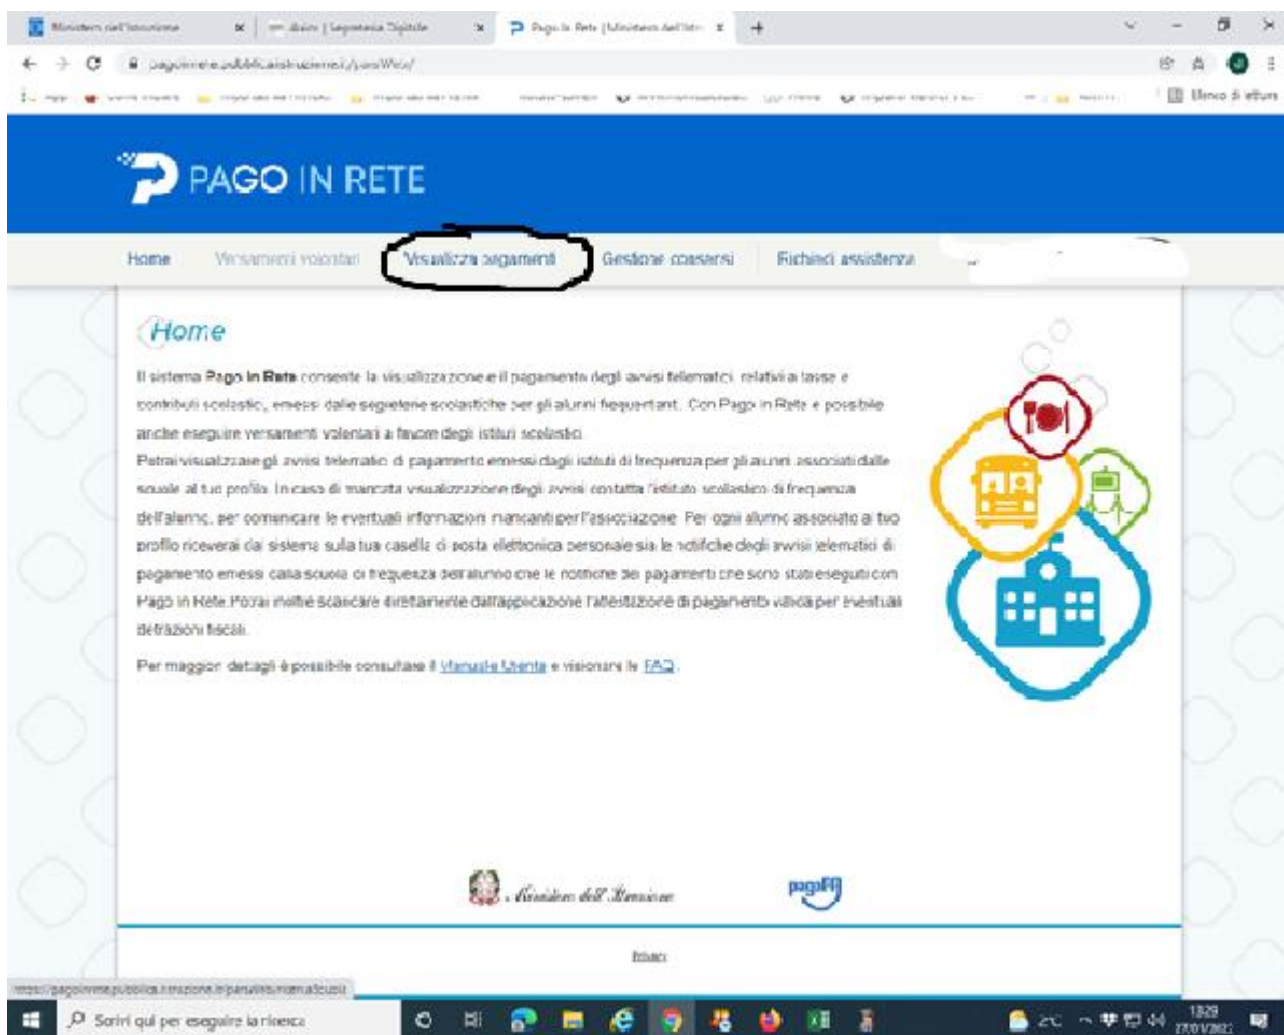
Ministero dell'Istruzione | Segreteria Digitale | Pago In Rete | Ministero dell'Istr

pagoinrete.pubblica.istruzione.it/parsWeb/

Elenco di lettura

PAGO IN RETE

Home | Versamenti volontari | Visualizza pagamenti | Gestione consensi | Richiedi assistenza

Home

Il sistema Pago In Rete consente la visualizzazione e il pagamento degli avvisi telematici relativi a tasse e contributi scolastici, emessi dalle segreterie scolastiche per gli alunni frequentanti. Con Pago In Rete è possibile anche eseguire versamenti volontari a favore degli istituti scolastici.

Potrai visualizzare gli avvisi telematici di pagamento emessi dagli istituti di frequenza per gli alunni associati dalle scuole al tuo profilo. In caso di mancata visualizzazione degli avvisi contatta l'istituto scolastico di frequenza dell'alunno, per comunicare le eventuali informazioni mancanti per l'associazione. Per ogni alunno associato al tuo profilo riceverai dal sistema sulla tua casella di posta elettronica personale sia le notifiche degli avvisi telematici di pagamento emessi dalla scuola di frequenza dell'alunno che le notifiche dei pagamenti che sono stati eseguiti con Pago In Rete. Potrai inoltre scaricare direttamente dall'applicazione l'attestazione di pagamento valida per eventuali detrazioni fiscali.

Per maggiori dettagli è possibile consultare il Manuale Utente e visionare le FAQ.

Ministero dell'Istruzione

pagoPA

Privacy

https://pagoinrete.pubblica.istruzione.it/parsWeb/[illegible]

Scrivi qui per eseguire la ricerca

2°C

13:29
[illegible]